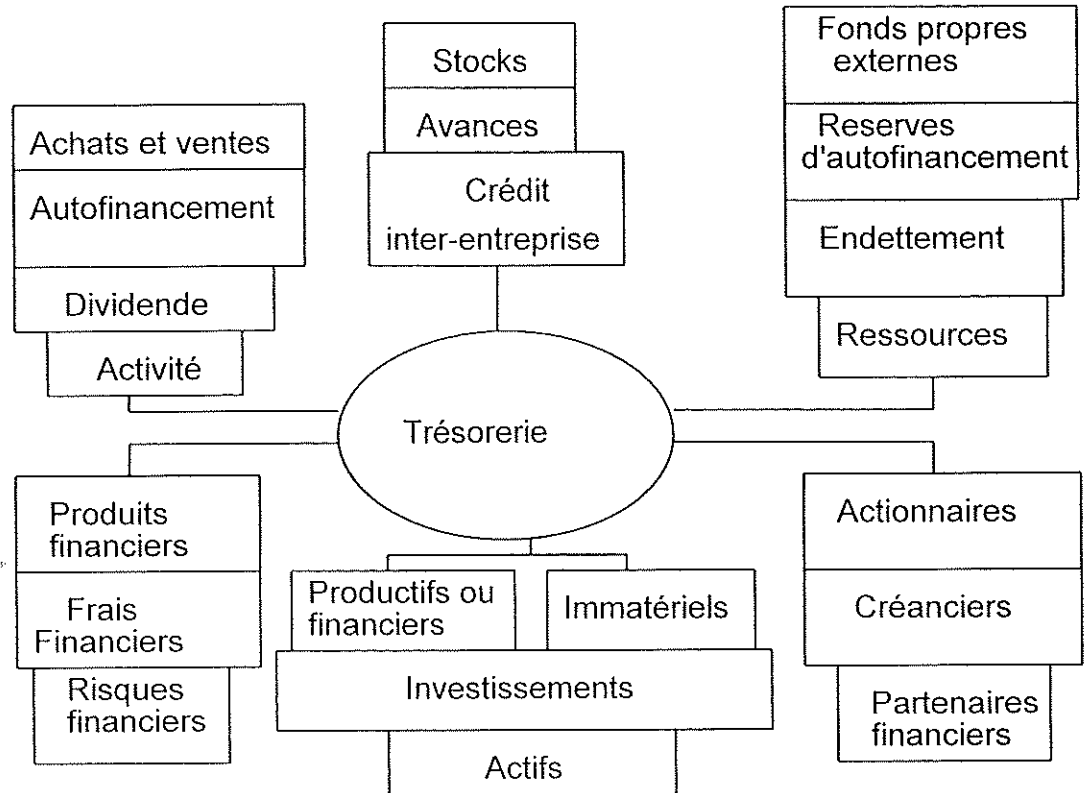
Stocks

Avances

Crédit inter-entreprise

Achats et ventes

Autofinancement

Dividende

Activité

Fonds propres externes

Reserves d'autofinancement

Endettement

Ressources

Trésorerie

Produits financiers

Frais Financiers

Risques financiers

Productifs ou financiers

Immatériels

Investissements

Actifs

Actionnaires

Créanciers

Partenaires financiers